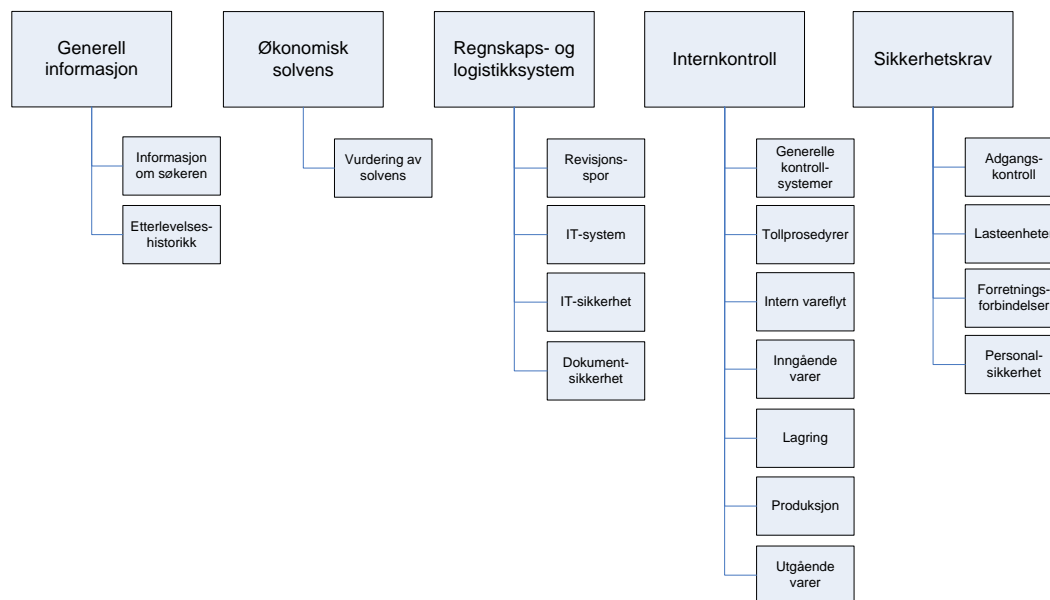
Generell informasjon

Informasjon om søkeren

Etterlevelses-historikk

Økonomisk solvens

Vurdering av solvens

Regnskaps- og logistikksystem

Revisjons-spor

IT-system

IT-sikkerhet

Dokument-sikkerhet

Internkontroll

Generelle kontroll-systemer

Tollprosedyrer

Intern vareflyt

Inngående varer

Lagring

Produksjon

Utgående varer

Sikkerhetskrav

Adgangs-kontroll

Lasteenheter

Forretnings-forbindelser

Personal-sikkerhet